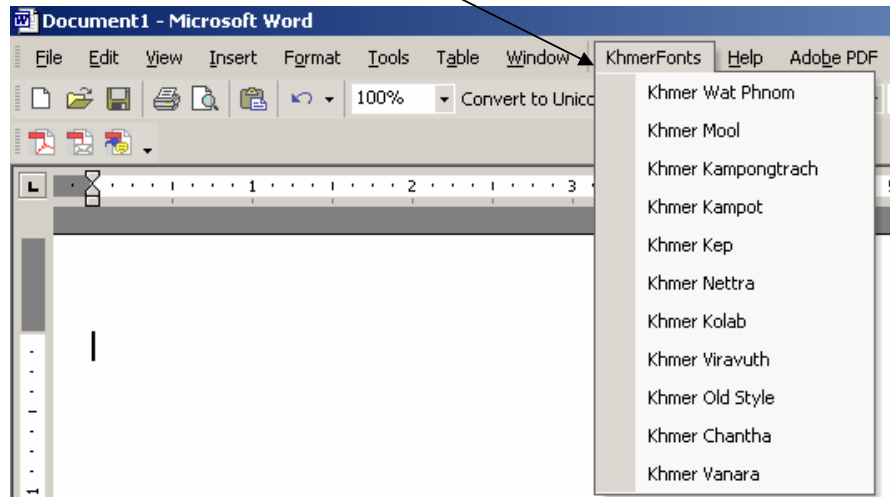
Document1 - Microsoft Word

File Edit View Insert Format Tools Table Window KhmerFonts Help Adobe PDF

100% Convert to Unico

Khmer Wat Phnom
Khmer Mool
Khmer Kampongtrach
Khmer Kampot
Khmer Kep
Khmer Nettra
Khmer Kolab
Khmer Viravuth
Khmer Old Style
Khmer Chantha
Khmer Vanara

1 2 3